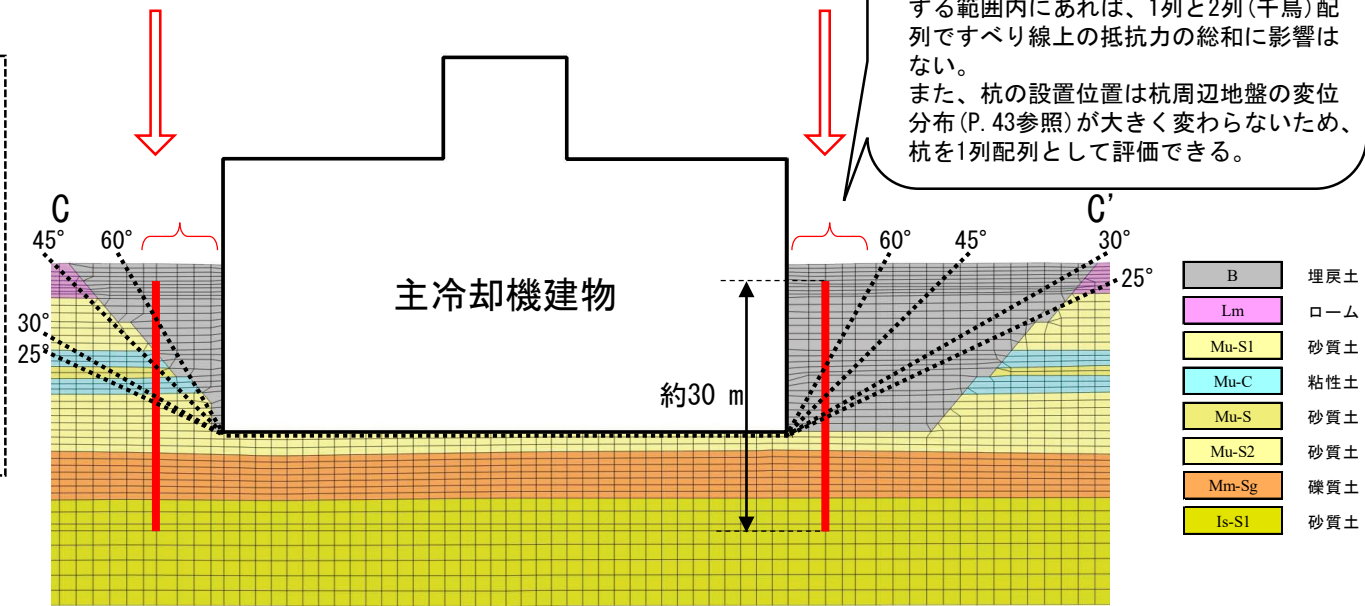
する範囲内にあれば、1列と2列(千鳥)配列ですべり線上の抵抗力の総和に影響はない。
また、杭の設置位置は杭周辺地盤の変位分布(P.43参照)が大きく変わらないため、杭を1列配列として評価できる。

C
45°
60°
30°
25°
主冷却機建物
約30 m
60°
45°
30°
25°
C'

| | |
|---|---|
| B | 埋戻土 |
| Lm | ローム |
| Mu-S1 | 砂質土 |
| Mu-C | 粘性土 |
| Mu-S | 砂質土 |
| Mu-S2 | 砂質土 |
| Mm-Sg | 礫質土 |
| Is-S1 | 砂質土 |